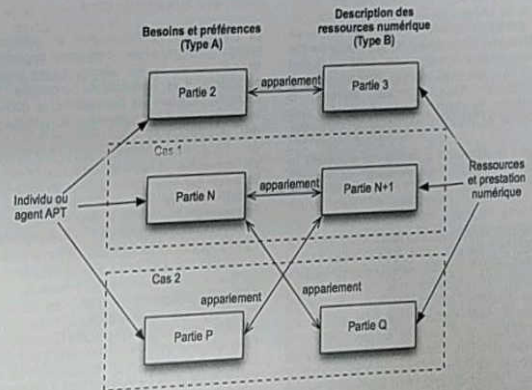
Besoins et préférences (Type A)

Description des ressources numérique (Type B)

Partie 2

appariement

Partie 3

Cas 1

Individu ou agent APT

Partie N

appariement

Partie N+1

Ressources et prestation numérique

Cas 2

appariement

appariement

Partie P

Partie Q